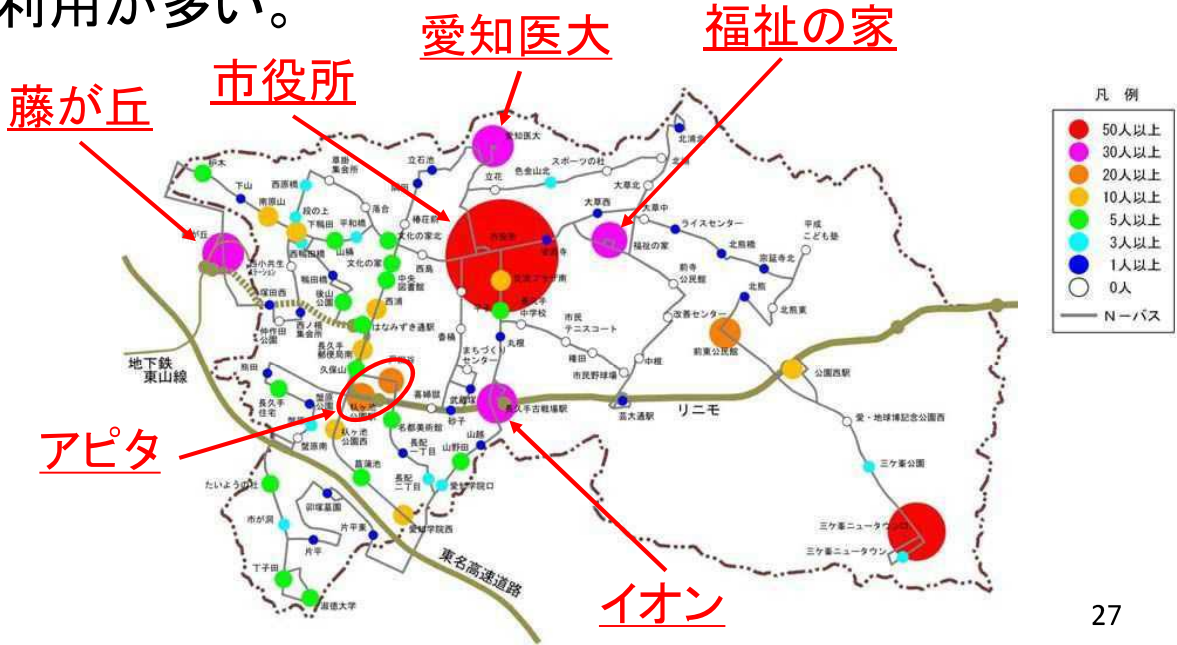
利用が多い。

愛知医大

福祉の家

市役所

藤が丘

凡例
50人以上
30人以上
20人以上
10人以上
5人以上
3人以上
1人以上
0人
Nーバス

愛知医大
北清水
立石池
スポーツの杜
色金山北
立花
大草北
草掛
東金倉所
西原橋
下山
南原山
段の上
下鴨田
平和橋
落合
椿荘前
文化の家北
市役所
大草西
大草中
ライスセンター
平成
こども塾
北島橋
宗延寺北
福祉の家
前寺公民館
北熊
北熊東
改善センター
市民テニスコート
中学校
まちづくりセンター
丸根
稚田
市民野球場
中根
前東公民館
公園西駅
芸大通駅
リニモ
長久手古戦場駅
愛・地球博記念公園西
三ケ峯公園
三ケ峯ニュータウン
地下鉄東山線
久保山
長久手住宅
喜婦嶽
武蔵塚
砂子
名都美術館
長配一丁目
長配二丁目
山野田
山越
愛知学院口
愛知学院西
菖蒲池
市が洞
御塚墓園
片平東
片平
丁子田
淑徳大学
たいようの杜
東名高速道路
はなみずき通駅
西浦
中央図書館
文化の家
山桃
鴨田南

アピタ

イオン

27